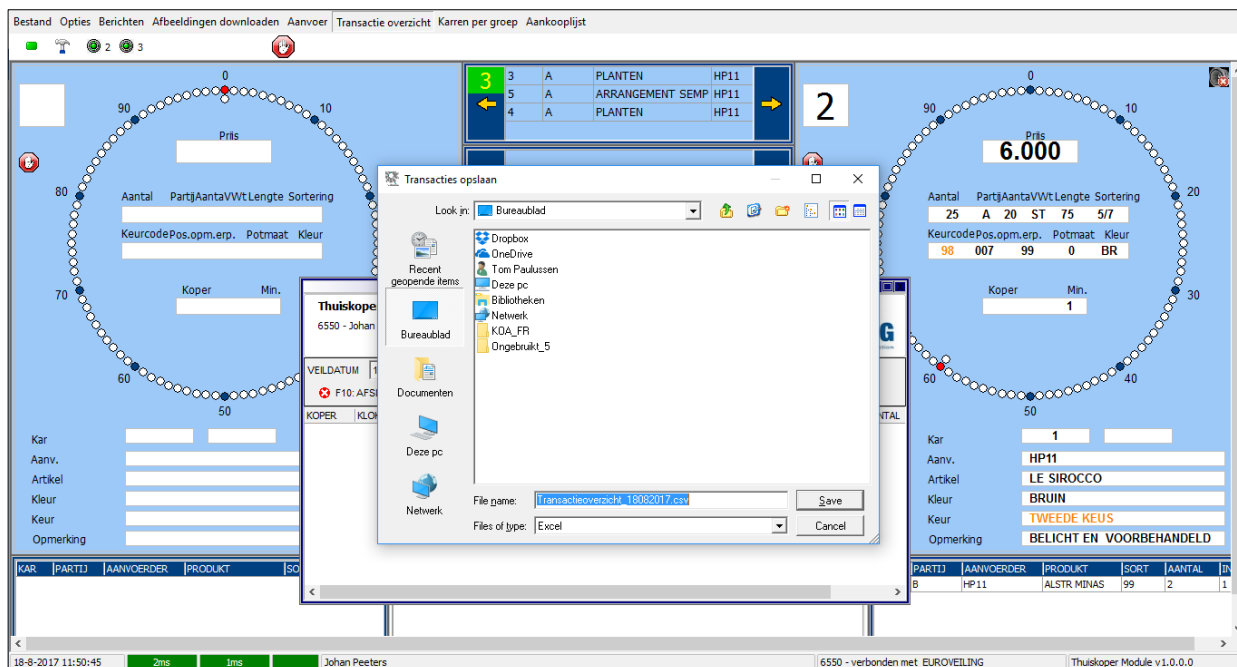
Bestand Opties Berichten Afbeeldingen downloaden Aanvoer Transactie overzicht Karren per groep Aankooplijst

2 3

0
90
10
Prijs
80
Aantal Partij Aantal VWt Lengte Sortering
Keurcode Pos.opm.erp. Potmaat Kleur
70
Koper Min.
60
50
Kar
Aanv.
Artikel
Kleur
Keur
Opmerking

| 3 | 3 | A | PLANTEN | HP11 |
|---|---|---|---|---|
| | 5 | A | ARRANGEMENT SEMP | HP11 |
| | 4 | A | PLANTEN | HP11 |

2

0
90
10
Prijs
6.000
20
Aantal Partij Aantal VWt Lengte Sortering
25 A 20 ST 75 5/7
Keurcode Pos.opm.erp. Potmaat Kleur
98 007 99 0 BR
Koper Min.
1
30
60
40
50
Kar 1
Aanv. HP11
Artikel LE SIROCCO
Kleur BRUIN
Keur TWEEDE KEUS
Opmerking BELICHT EN VOORBEHANDELD

Thuiskoper
6550 - Johan
VEILDATUM
F10: AFSI
KOPER KLO
ANTAL

Transacties opslaan
Look in: Bureaublad
Recent geopende items
Bureaublad
Documenten
Deze pc
Netwerk
Dropbox
OneDrive
Tom Paulussen
Deze pc
Bibliotheken
Netwerk
KOA_FR
Ongebruikt_5
File name: Transactieoverzicht_18082017.csv
Save
Files of type: Excel
Cancel

| KAR | PARTIJ | AANVOERDER | PRODUKT | SO |
|---|---|---|---|---|

| PARTIJ | AANVOERDER | PRODUKT | SORT | AANTAL | IN |
|---|---|---|---|---|---|
| B | HP11 | ALSTR MINAS | 99 | 2 | 1 |

18-8-2017 11:50:45 2ms 1ms Johan Peeters 6550 - verbonden met EUROVEILING Thuiskoper Module v1.0.0.0